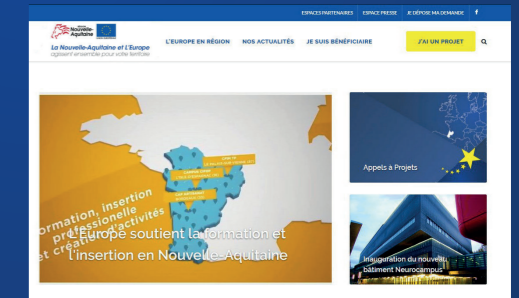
ESPACES PARTENAIRES ESPACE PRESSE JE DÉPOSE MA DEMANDE f

Nouvelle-Aquitaine

La Nouvelle-Aquitaine et l'Europe
agissent ensemble pour votre territoire

L'EUROPE EN RÉGION NOS ACTUALITÉS JE SUIS BÉNÉFICIAIRE J'AI UN PROJET

formation, insertion professionnelle et création d'activités

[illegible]

L'Europe soutient la formation et l'insertion en Nouvelle-Aquitaine

Appels à Projets

Inauguration du nouveau bâtiment Neurocampus